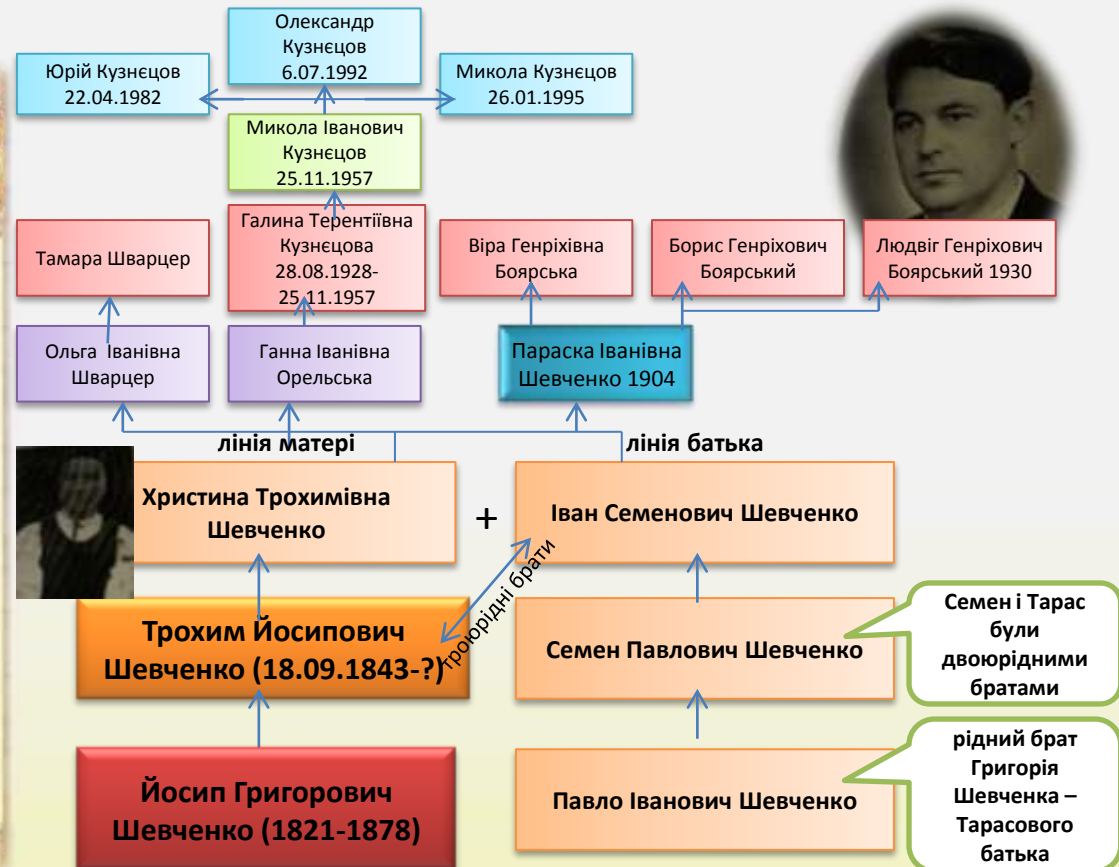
Олександр Кузнєцов 6.07.1992

Юрій Кузнєцов 22.04.1982

Микола Кузнєцов 26.01.1995

Микола Іванович Кузнєцов 25.11.1957

Тамара Шварцер

Галина Терентіївна Кузнєцова 28.08.1928-25.11.1957

Віра Генріхівна Боярська

Борис Генріхович Боярський

Людвіг Генріхович Боярський 1930

Ольга Іванівна Шварцер

Ганна Іванівна Орельська

Параска Іванівна Шевченко 1904

лінія матері

лінія батька

Христина Трохимівна Шевченко

+

Іван Семенович Шевченко

троюрідні брати

Трохим Йосипович Шевченко (18.09.1843-?)

Семен Павлович Шевченко

Семен і Тарас були двоюрідними братами

Йосип Григорович Шевченко (1821-1878)

Павло Іванович Шевченко

рідний брат Григорія Шевченка – Тарасового батька